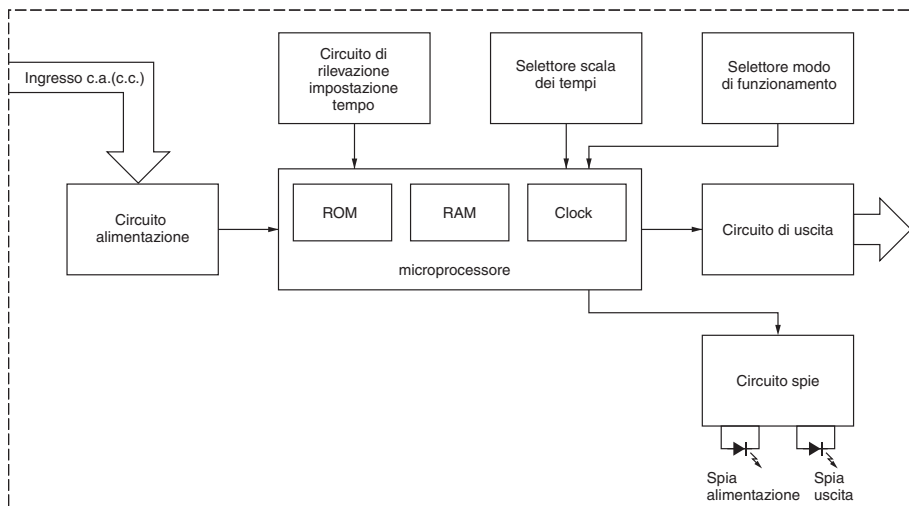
Ingresso c.a.(c.c.)

Circuito di rilevazione impostazione tempo

Selettore scala dei tempi

Selettore modo di funzionamento

Circuito alimentazione

ROM

RAM

Clock

microprocessore

Circuito di uscita

Circuito spie

Spia alimentazione

Spia uscita